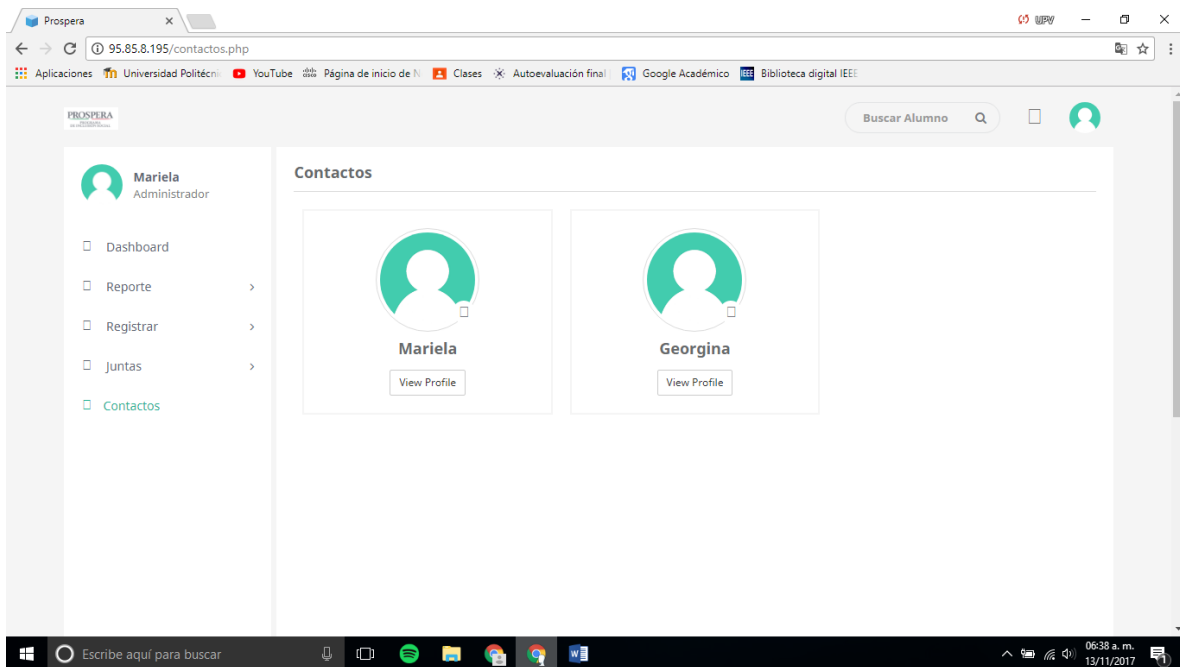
Prospera ×

UPV

95.85.8.195/contactos.php

Aplicaciones Universidad Politécn YouTube Página de inicio de N Clases Autoevaluación final Google Académico Biblioteca digital IEEE

PROSPERA

Buscar Alumno

Mariela
Administrador

Dashboard

Reporte

Registrar

Juntas

Contactos

Contactos

Mariela
View Profile

Georgina
View Profile

Escribe aquí para buscar

06:38 a. m.
13/11/2017